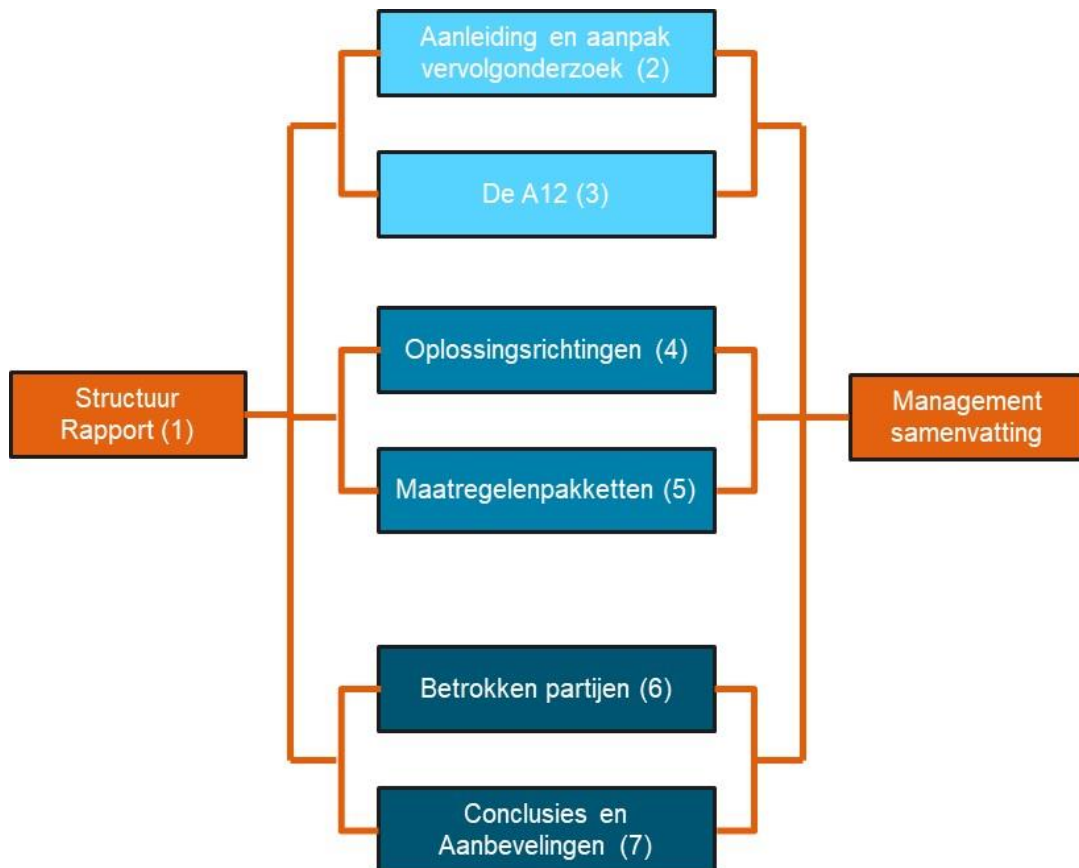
Structuur Rapport (1)

Aanleiding en aanpak vervolgonderzoek (2)

De A12 (3)

Oplossingsrichtingen (4)

Maatregelenpakketten (5)

Betrokken partijen (6)

Conclusies en Aanbevelingen (7)

Management samenvatting